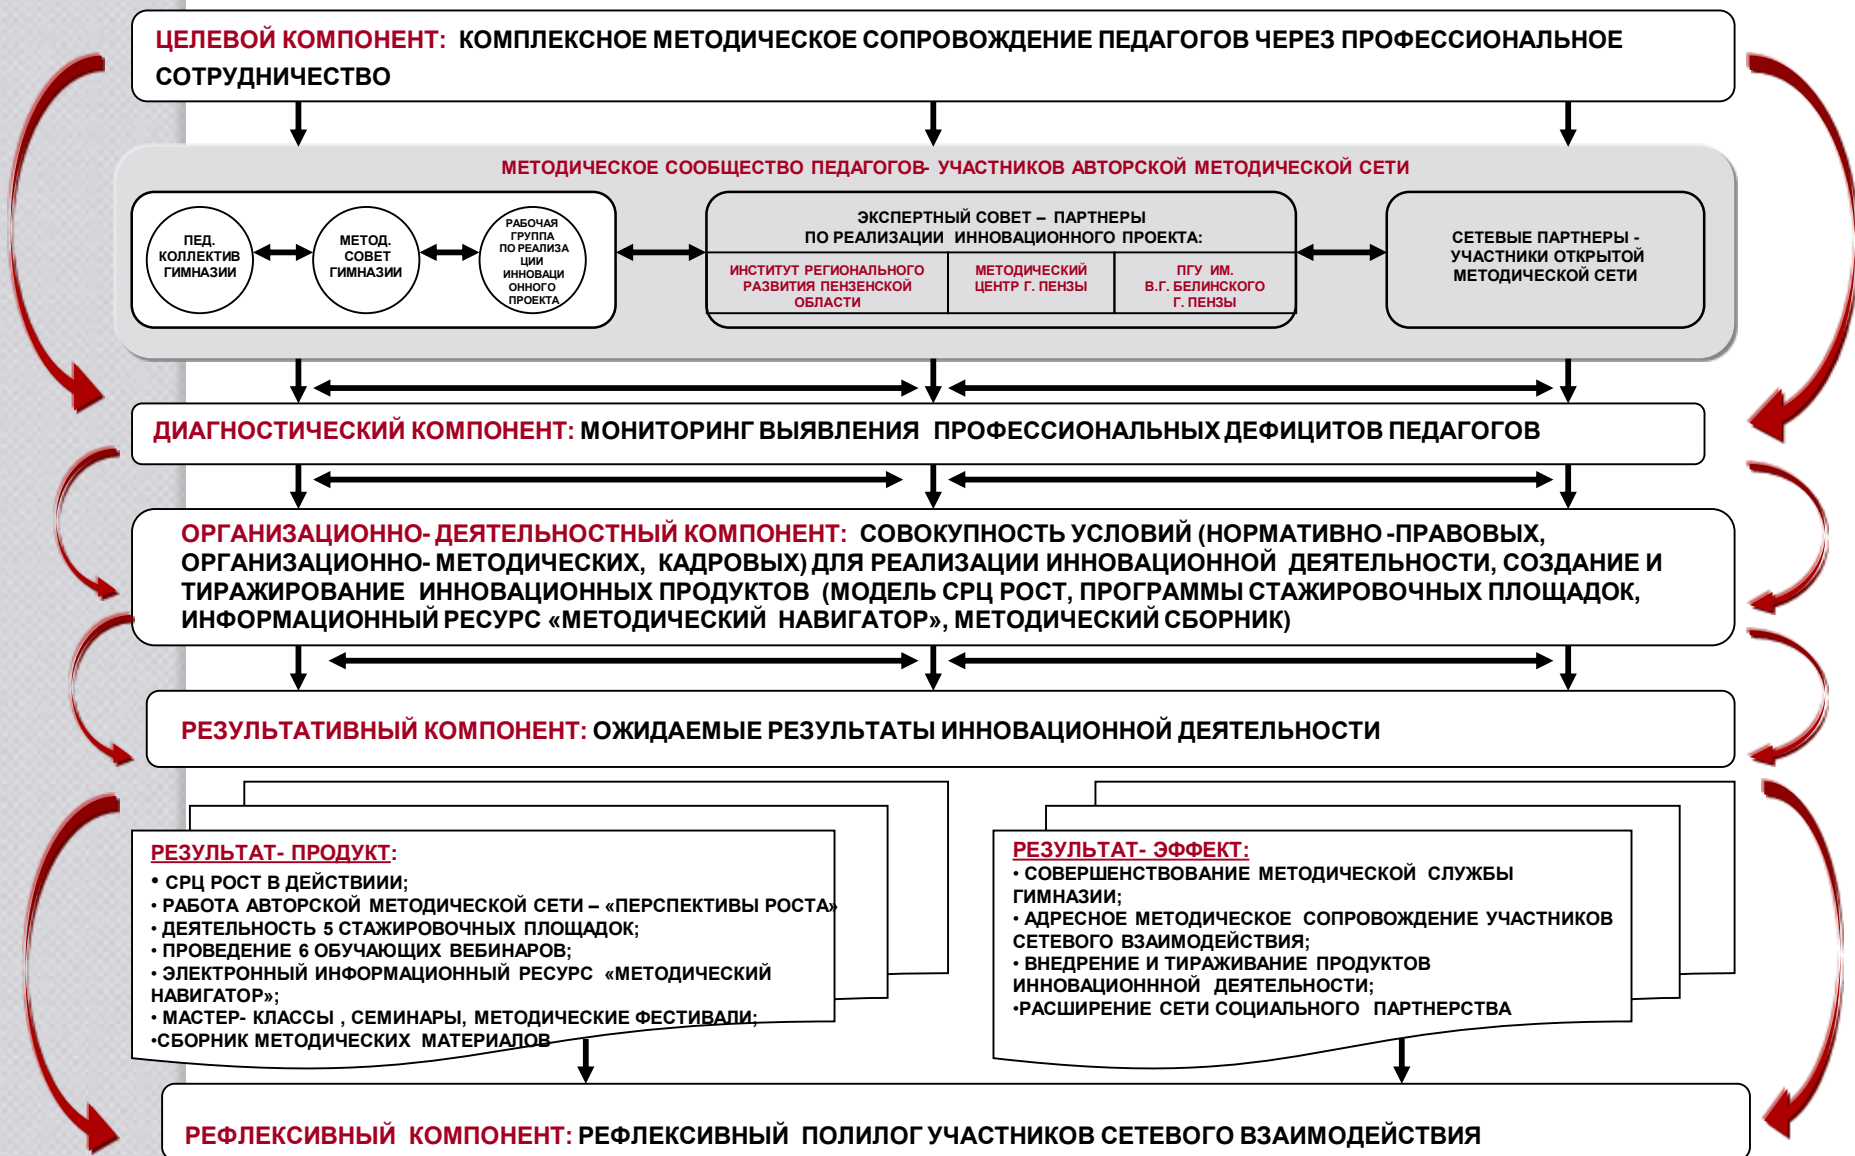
ЦЕЛЕВОЙ КОМПОНЕНТ: КОМПЛЕКСНОЕ МЕТОДИЧЕСКОЕ СОПРОВОЖДЕНИЕ ПЕДАГОГОВ ЧЕРЕЗ ПРОФЕССИОНАЛЬНОЕ СОТРУДНИЧЕСТВО

МЕТОДИЧЕСКОЕ СООБЩЕСТВО ПЕДАГОГОВ- УЧАСТНИКОВ АВТОРСКОЙ МЕТОДИЧЕСКОЙ СЕТИ

ПЕД. КОЛЛЕКТИВ ГИМНАЗИИ

МЕТОД. СОВЕТ ГИМНАЗИИ

РАБОЧАЯ ГРУППА ПО РЕАЛИЗАЦИИ ИННОВАЦИОННОГО ПРОЕКТА

ЭКСПЕРТНЫЙ СОВЕТ – ПАРТНЕРЫ ПО РЕАЛИЗАЦИИ ИННОВАЦИОННОГО ПРОЕКТА:

| ИНСТИТУТ РЕГИОНАЛЬНОГО РАЗВИТИЯ ПЕНЗЕНСКОЙ ОБЛАСТИ | МЕТОДИЧЕСКИЙ ЦЕНТР Г. ПЕНЗЫ | ПГУ ИМ. В.Г. БЕЛИНСКОГО Г. ПЕНЗЫ |
|---|---|---|

СЕТЕВЫЕ ПАРТНЕРЫ - УЧАСТНИКИ ОТКРЫТОЙ МЕТОДИЧЕСКОЙ СЕТИ

ДИАГНОСТИЧЕСКИЙ КОМПОНЕНТ: МОНИТОРИНГ ВЫЯВЛЕНИЯ ПРОФЕССИОНАЛЬНЫХ ДЕФИЦИТОВ ПЕДАГОГОВ

ОРГАНИЗАЦИОННО- ДЕЯТЕЛЬНОСТНЫЙ КОМПОНЕНТ: СОВОКУПНОСТЬ УСЛОВИЙ (НОРМАТИВНО -ПРАВОВЫХ, ОРГАНИЗАЦИОННО- МЕТОДИЧЕСКИХ, КАДРОВЫХ) ДЛЯ РЕАЛИЗАЦИИ ИННОВАЦИОННОЙ ДЕЯТЕЛЬНОСТИ, СОЗДАНИЕ И ТИРАЖИРОВАНИЕ ИННОВАЦИОННЫХ ПРОДУКТОВ (МОДЕЛЬ СРЦ РОСТ, ПРОГРАММЫ СТАЖИРОВОЧНЫХ ПЛОЩАДОК, ИНФОРМАЦИОННЫЙ РЕСУРС «МЕТОДИЧЕСКИЙ НАВИГАТОР», МЕТОДИЧЕСКИЙ СБОРНИК)

РЕЗУЛЬТАТИВНЫЙ КОМПОНЕНТ: ОЖИДАЕМЫЕ РЕЗУЛЬТАТЫ ИННОВАЦИОННОЙ ДЕЯТЕЛЬНОСТИ

РЕЗУЛЬТАТ- ПРОДУКТ:
• СРЦ РОСТ В ДЕЙСТВИИИ;
• РАБОТА АВТОРСКОЙ МЕТОДИЧЕСКОЙ СЕТИ – «ПЕРСПЕКТИВЫ РОСТА»
• ДЕЯТЕЛЬНОСТЬ 5 СТАЖИРОВОЧНЫХ ПЛОЩАДОК;
• ПРОВЕДЕНИЕ 6 ОБУЧАЮЩИХ ВЕБИНАРОВ;
• ЭЛЕКТРОННЫЙ ИНФОРМАЦИОННЫЙ РЕСУРС «МЕТОДИЧЕСКИЙ НАВИГАТОР»;
• МАСТЕР- КЛАССЫ , СЕМИНАРЫ, МЕТОДИЧЕСКИЕ ФЕСТИВАЛИ;
•СБОРНИК МЕТОДИЧЕСКИХ МАТЕРИАЛОВ

РЕЗУЛЬТАТ- ЭФФЕКТ:
• СОВЕРШЕНСТВОВАНИЕ МЕТОДИЧЕСКОЙ СЛУЖБЫ ГИМНАЗИИ;
• АДРЕСНОЕ МЕТОДИЧЕСКОЕ СОПРОВОЖДЕНИЕ УЧАСТНИКОВ СЕТЕВОГО ВЗАИМОДЕЙСТВИЯ;
• ВНЕДРЕНИЕ И ТИРАЖИВАНИЕ ПРОДУКТОВ ИННОВАЦИОНННОЙ ДЕЯТЕЛЬНОСТИ;
•РАСШИРЕНИЕ СЕТИ СОЦИАЛЬНОГО ПАРТНЕРСТВА

РЕФЛЕКСИВНЫЙ КОМПОНЕНТ: РЕФЛЕКСИВНЫЙ ПОЛИЛОГ УЧАСТНИКОВ СЕТЕВОГО ВЗАИМОДЕЙСТВИЯ